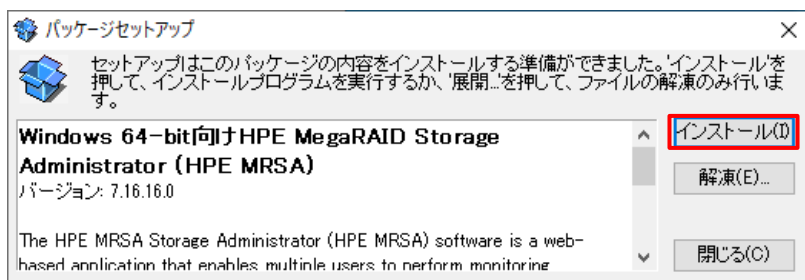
パッケージセットアップ

×

セットアップはこのパッケージの内容をインストールする準備ができました。'インストール'を押して、インストールプログラムを実行するか、'展開...'を押して、ファイルの解凍のみ行います。

Windows 64-bit向けHPE MegaRAID Storage Administrator (HPE MRSA)
バージョン: 7.16.16.0

The HPE MRSA Storage Administrator (HPE MRSA) software is a web-based application that enables multiple users to perform monitoring

インストール(I)

解凍(E)...

閉じる(C)